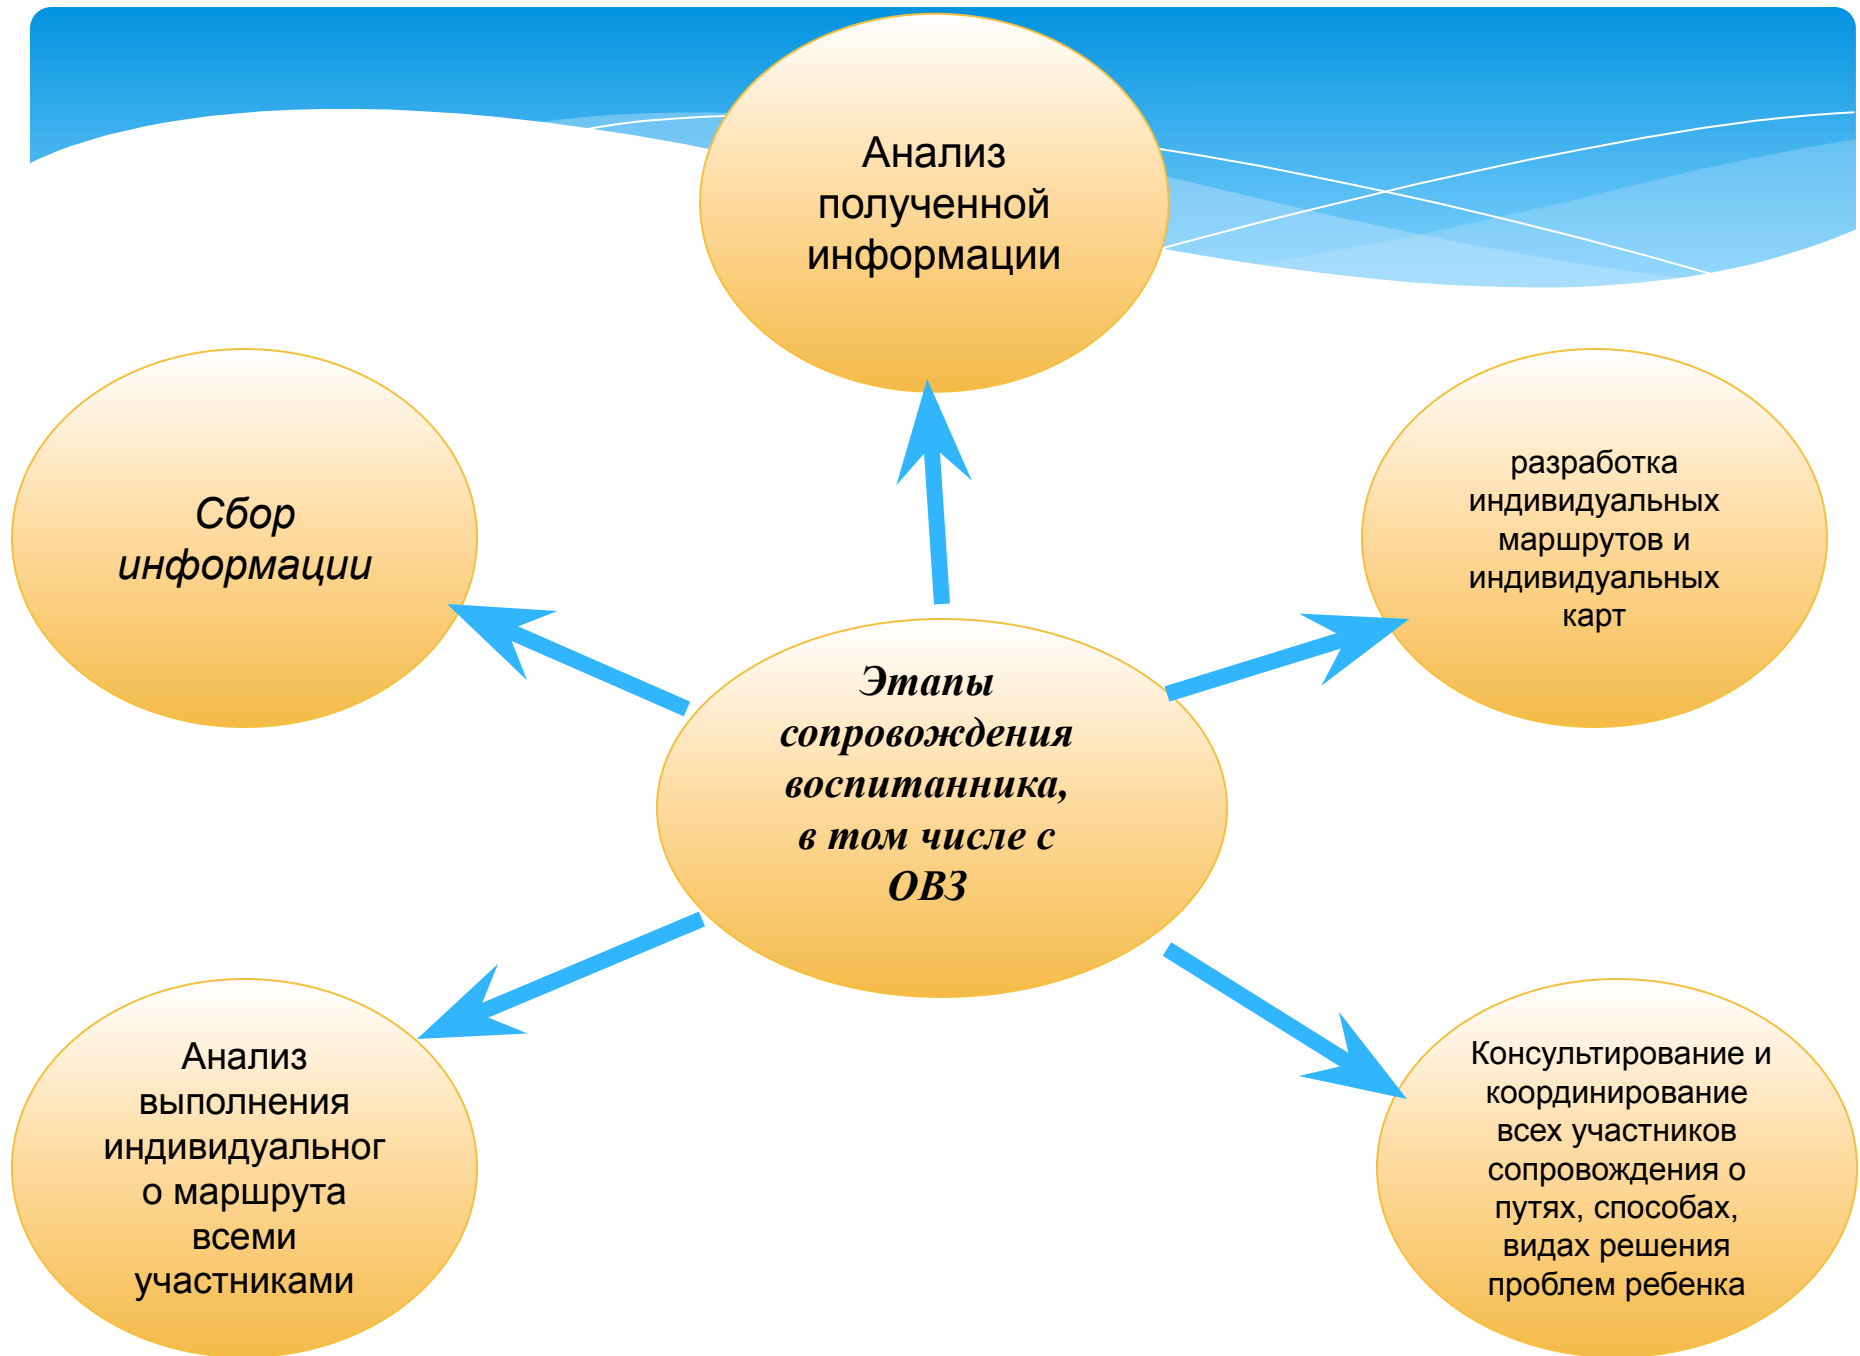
Анализ полученной информации

Сбор информации

разработка индивидуальных маршрутов и индивидуальных карт

Этапы сопровождения воспитанника, в том числе с ОВЗ

Анализ выполнения индивидуальног о маршрута всеми участниками

Консультирование и координирование всех участников сопровождения о путях, способах, видах решения проблем ребенка